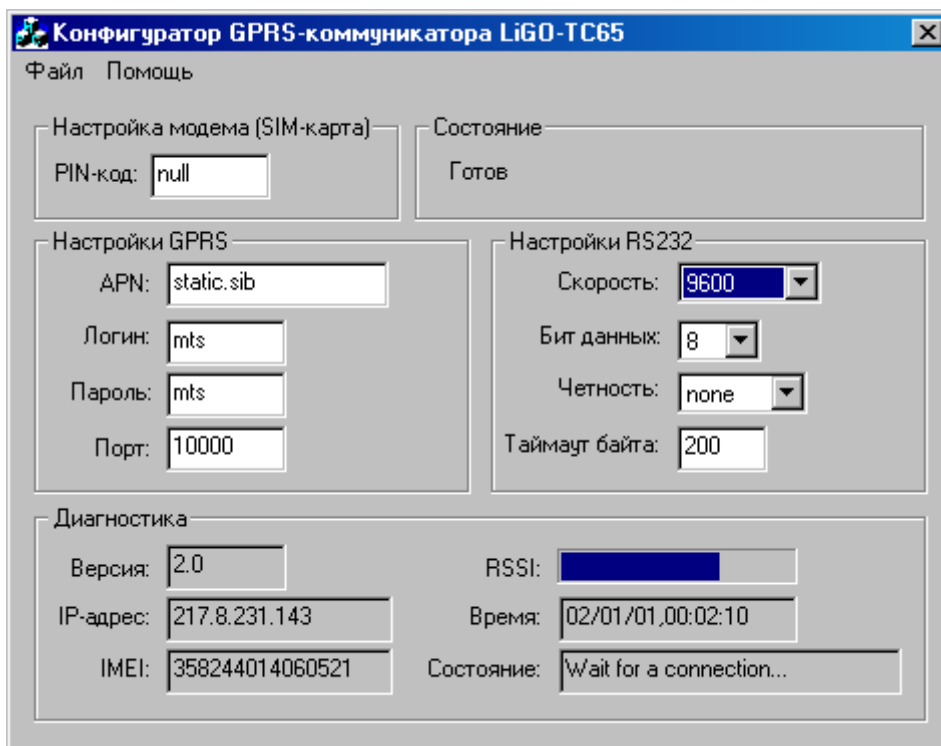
Конфигуратор GPRS-коммуникатора LiGO-TC65

Файл Помощь

Настройка модема (SIM-карта)
PIN-код: null

Состояние
Готов

Настройки GPRS
APN: static.sib
Логин: mts
Пароль: mts
Порт: 10000

Настройки RS232
Скорость: 9600
Бит данных: 8
Четность: none
Таймаут байта: 200

Диагностика
Версия: 2.0
IP-адрес: 217.8.231.143
IMEI: 358244014060521
RSSI:
Время: 02/01/01,00:02:10
Состояние: Wait for a connection...